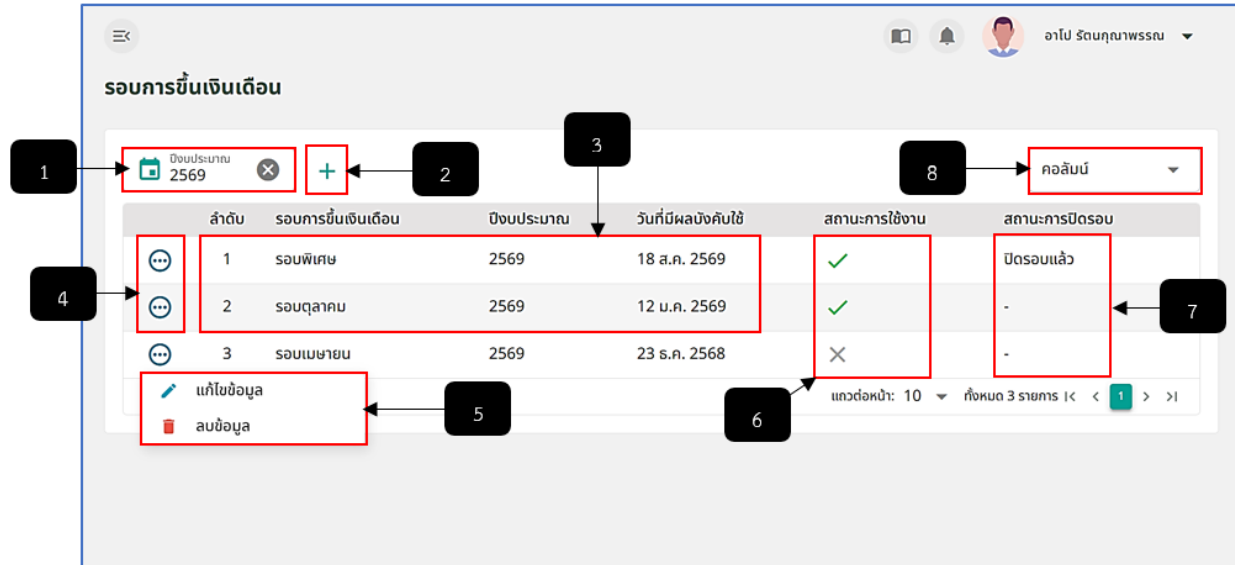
อาโป รัตนกุณาพรรณ

รอบการขึ้นเงินเดือน

1

ปีงบประมาณ
2569

2

3

8

คอลัมน์

| | ลำดับ | รอบการขึ้นเงินเดือน | ปีงบประมาณ | วันที่มีผลบังคับใช้ | สถานะการใช้งาน | สถานะการปิดรอบ |
|---|---|---|---|---|---|---|
| | 1 | รอบพิเศษ | 2569 | 18 ส.ค. 2569 | ✓ | ปิดรอบแล้ว |
| | 2 | รอบตุลาคม | 2569 | 12 ม.ค. 2569 | ✓ | - |
| | 3 | รอบเมษายน | 2569 | 23 ธ.ค. 2568 | ✕ | - |

4

7

แก้ไขข้อมูล
ลบข้อมูล

5

แถวต่อหน้า: 10 ทั้งหมด 3 รายการ 1

6